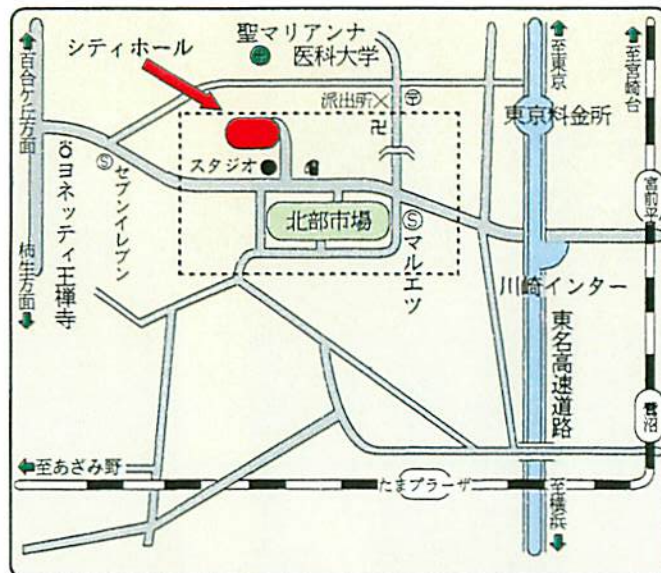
シティホール
聖マリアンナ
医科大学
至東京
至宮崎台
百合ヶ丘方面
派出所
〒
卍
東京料金所
ヨネッティ王禅寺
Ⓢ
セブンイレブン
スタジオ
北部市場
Ⓢ
マルエツ
宮前平
柿生方面
川崎インター
東名高速道路
菅沼
至あざみ野
たまプラーザ
至横浜